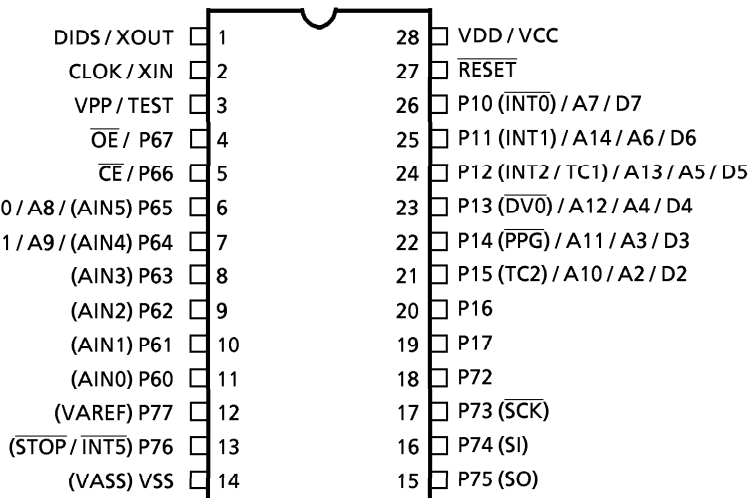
DIDS / XOUT 1
CLOK / XIN 2
VPP / TEST 3
$\overline{OE}$ / P67 4
$\overline{CE}$ / P66 5
0 / A8 / (AIN5) P65 6
1 / A9 / (AIN4) P64 7
(AIN3) P63 8
(AIN2) P62 9
(AIN1) P61 10
(AIN0) P60 11
(VAREF) P77 12
($\overline{STOP}$ / $\overline{INT5}$) P76 13
(VASS) VSS 14

28 VDD / VCC
27 $\overline{RESET}$
26 P10 ($\overline{INT0}$) / A7 / D7
25 P11 (INT1) / A14 / A6 / D6
24 P12 (INT2 / TC1) / A13 / A5 / D5
23 P13 ($\overline{DV0}$) / A12 / A4 / D4
22 P14 ($\overline{PPG}$) / A11 / A3 / D3
21 P15 (TC2) / A10 / A2 / D2
20 P16
19 P17
18 P72
17 P73 ($\overline{SCK}$)
16 P74 (SI)
15 P75 (SO)